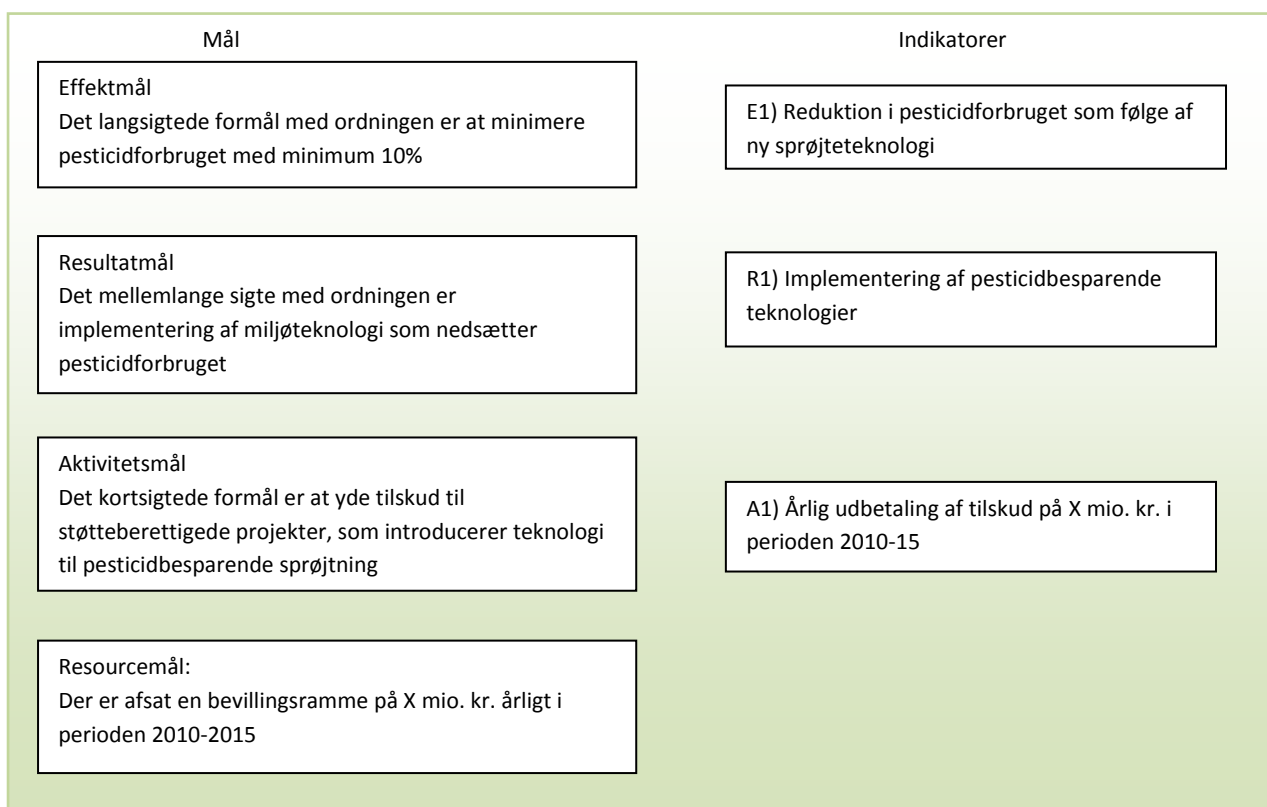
Mål

Indikatorer

Effektmål
Det langsigtede formål med ordningen er at minimere pesticidforbruget med minimum 10%

E1) Reduktion i pesticidforbruget som følge af ny sprøjteteknologi

Resultatmål
Det mellemlange sigte med ordningen er implementering af miljøteknologi som nedsætter pesticidforbruget

R1) Implementering af pesticidbesparende teknologier

Aktivitetsmål
Det kortsigtede formål er at yde tilskud til støtteberettigede projekter, som introducerer teknologi til pesticidbesparende sprøjtning

A1) Årlig udbetaling af tilskud på X mio. kr. i perioden 2010-15

Resourcemål:
Der er afsat en bevillingsramme på X mio. kr. årligt i perioden 2010-2015